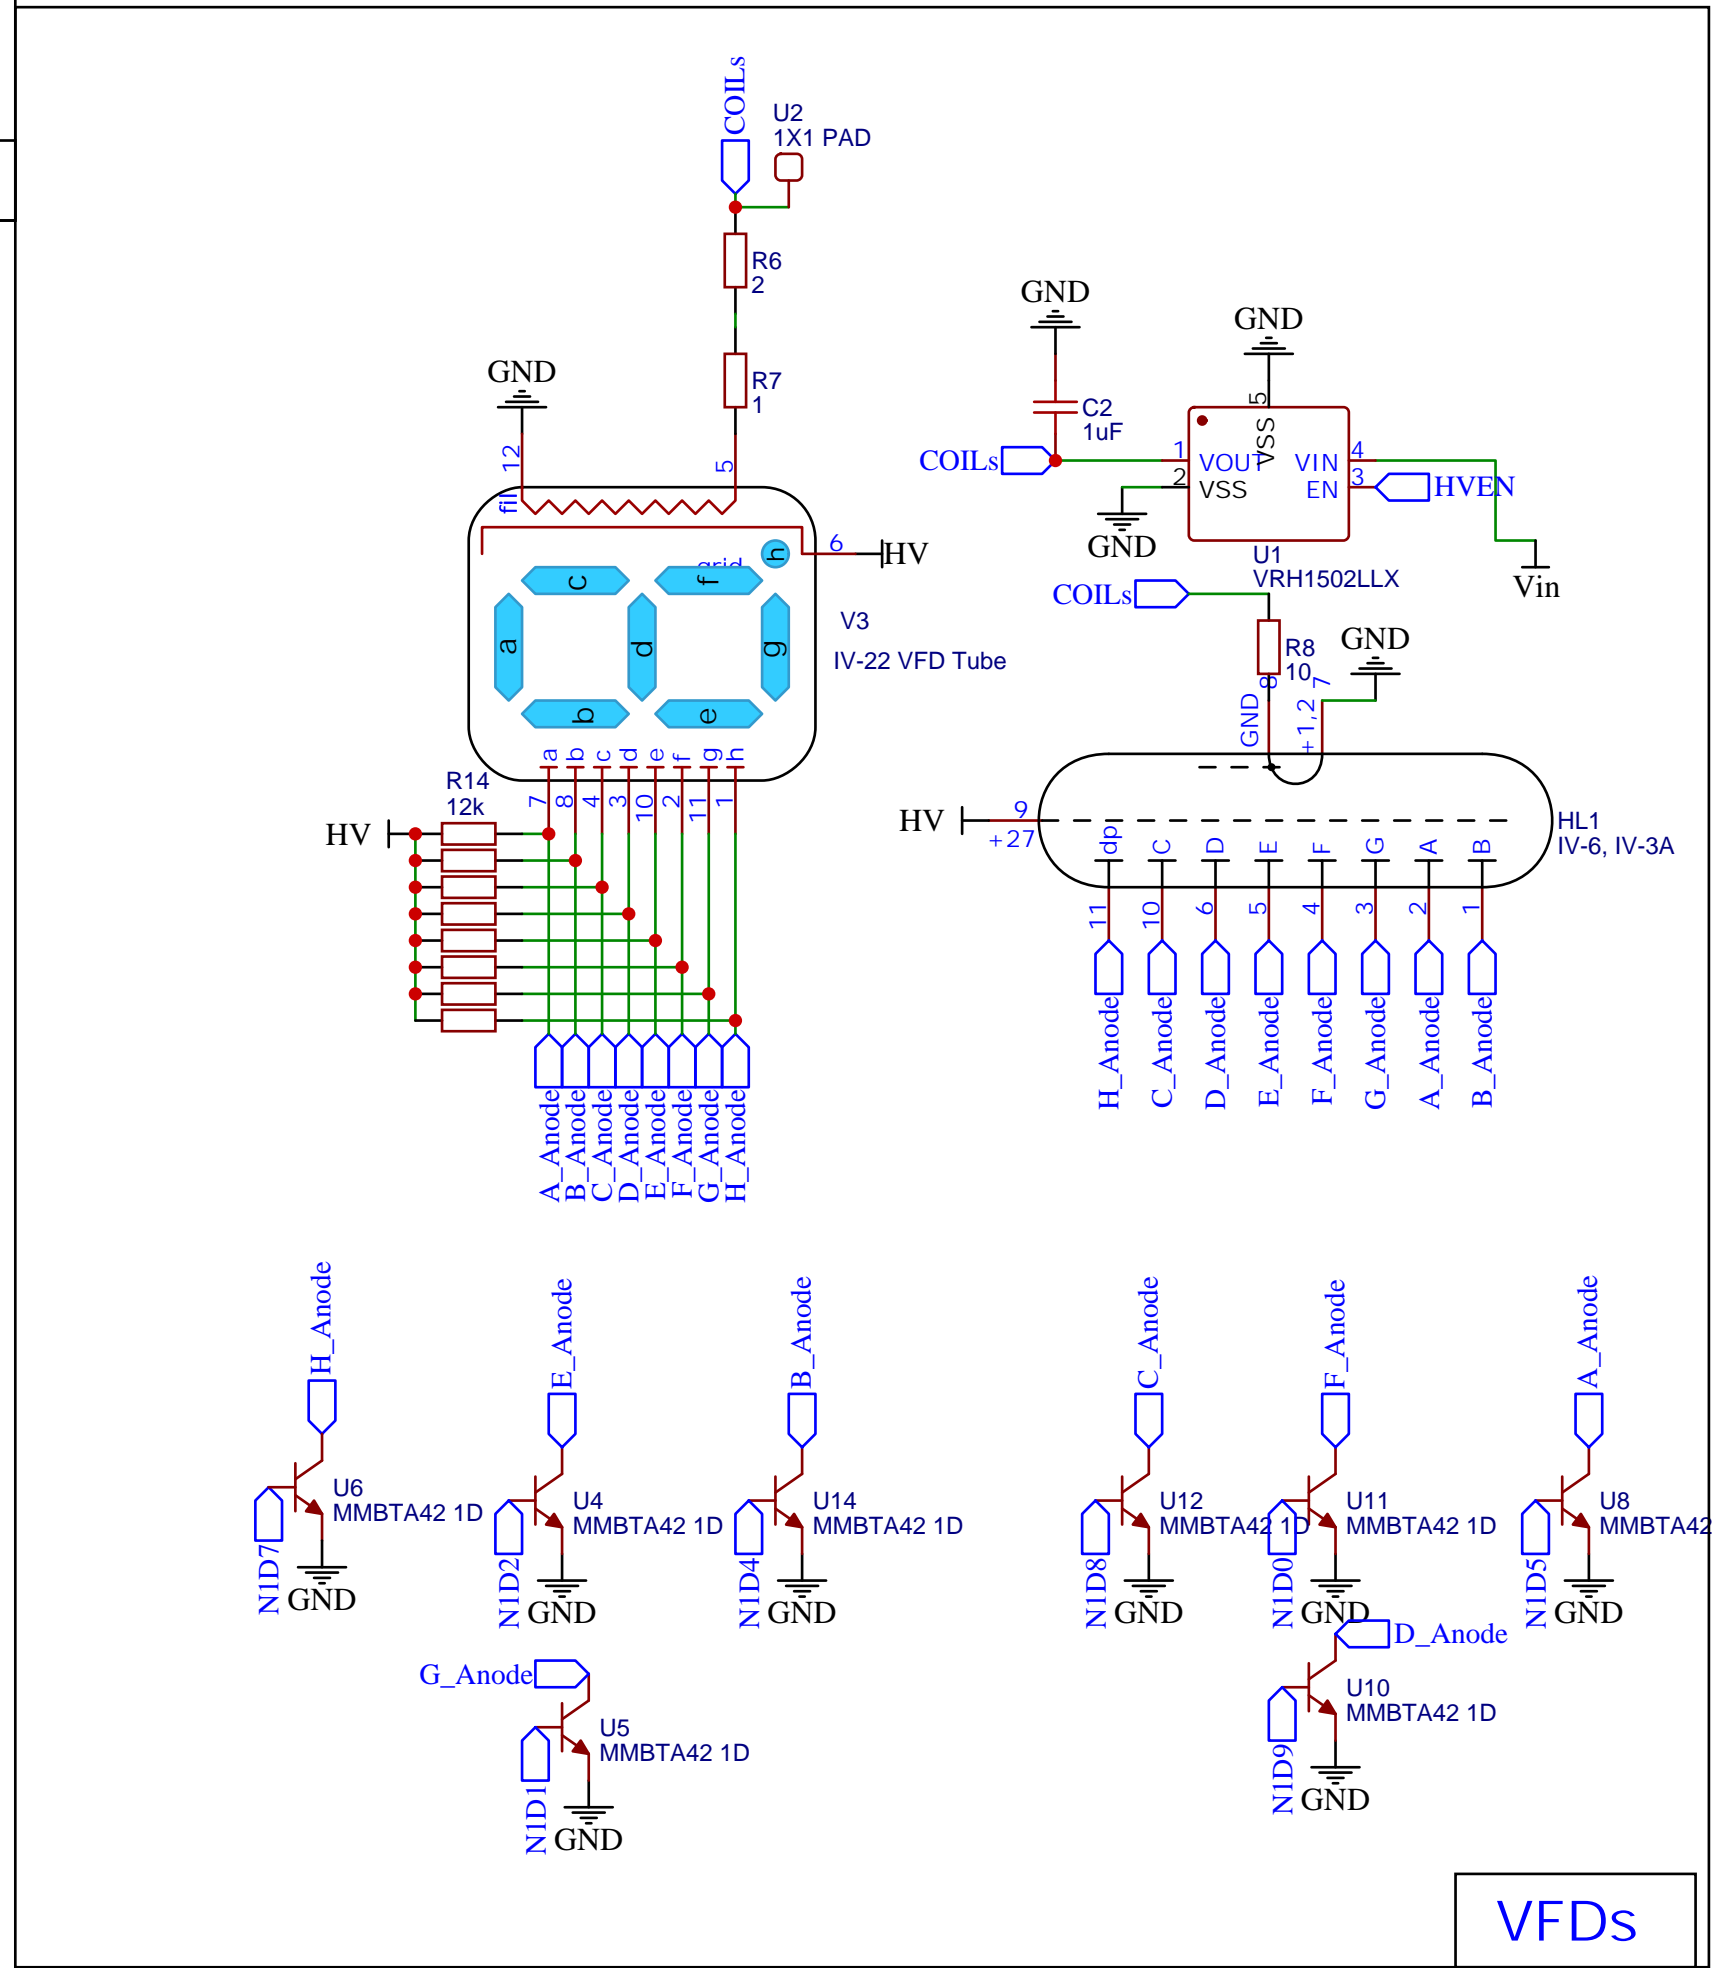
COILs
U2
1X1 PAD
R6
2
R7
1
GND
12
fil
5
6
HV
grid
h
c
f
a
d
g
b
e
V3
IV-22 VFD Tube
a b c d e f g h
7 8 4 3 10 2 11 1
R14
12k
HV
A_Anode B_Anode C_Anode D_Anode E_Anode F_Anode G_Anode H_Anode

GND
C2
1uF
COILs
GND
5
VSS
1
VOUT
2
VSS
GND
4
VIN
3
EN
HVEN
Vin
U1
VRH1502LLX
COILs
R8
10
GND
8
GND
7
+1,2
HV
9
+27
dp C D E F G A B
HL1
IV-6, IV-3A
11 10 6 5 4 3 2 1
H_Anode C_Anode D_Anode E_Anode F_Anode G_Anode A_Anode B_Anode

H_Anode
U6
MMBTA42 1D
N1D7
GND
E_Anode
U4
MMBTA42 1D
N1D2
GND
B_Anode
U14
MMBTA42 1D
N1D4
GND
C_Anode
U12
MMBTA42 1D
N1D8
GND
F_Anode
U11
MMBTA42 1D
N1D0
GND
A_Anode
U8
MMBTA42
N1D5
GND
G_Anode
U5
MMBTA42 1D
N1D1
GND
D_Anode
U10
MMBTA42 1D
N1D9
GND
VFDs